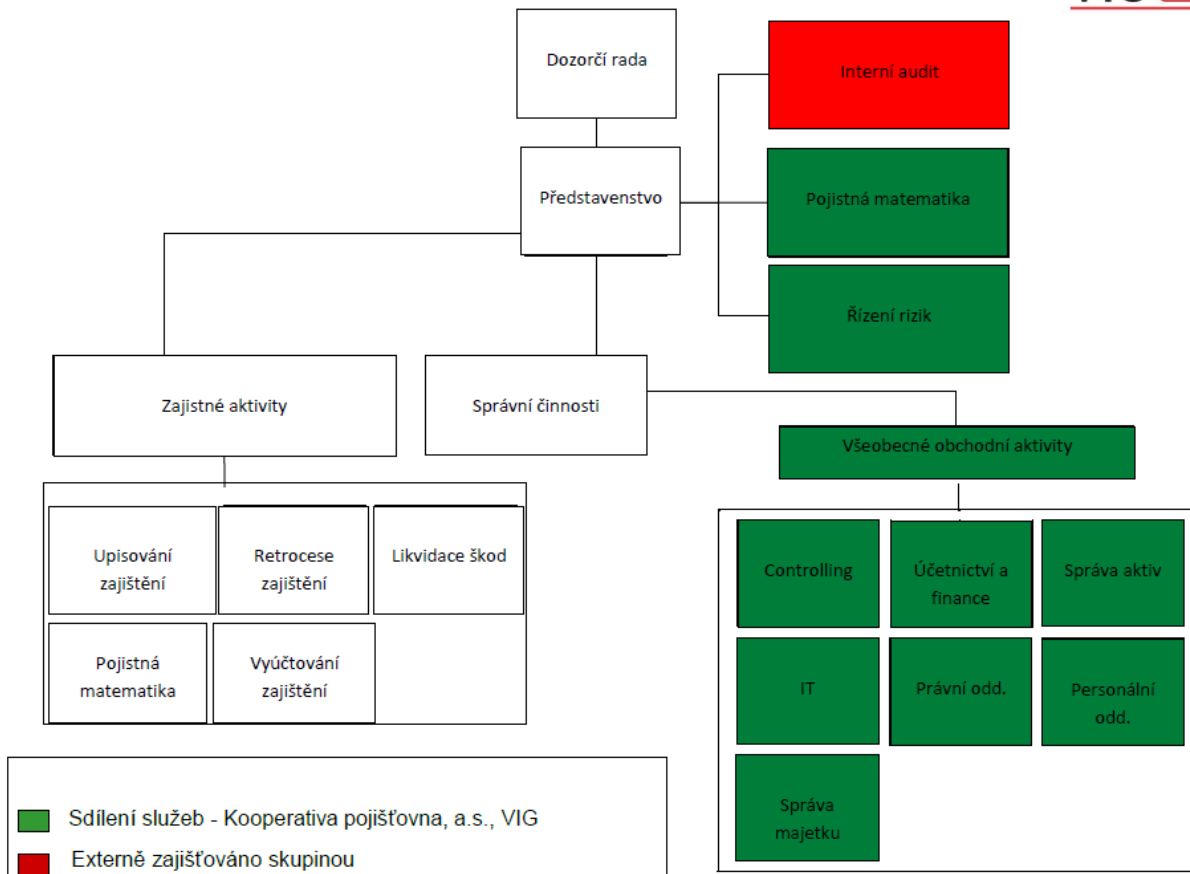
Dozorčí rada

Interní audit

Představenstvo

Pojistná matematika

Řízení rizik

Zajistné aktivity

Správní činnosti

Všeobecné obchodní aktivity

Upisování zajištění

Retrocese zajištění

Likvidace škod

Pojistná matematika

Vyúčtování zajištění

Controlling

Účetnictví a finance

Správa aktiv

IT

Právní odd.

Personální odd.

Správa majetku

Sdílení služeb - Kooperativa pojišťovna, a.s., VIG

Externě zajišťováno skupinou